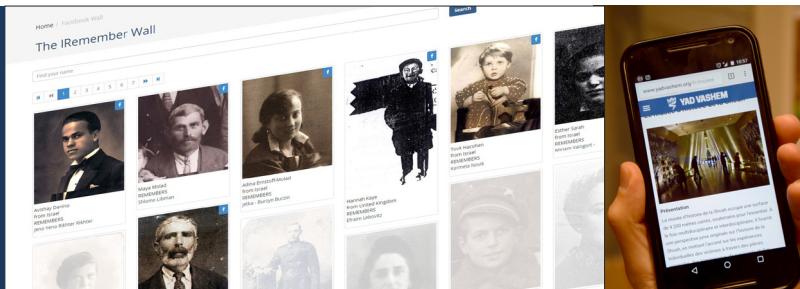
Home / Facebook Wall

Search

The IRemember Wall

Find your name

« ‹ 1 2 3 4 5 6 7 › »

Avishay Danino
from Israel
REMEMBERS
Jeno Nerio Rähner Rähner

Maya Molad
from Israel
REMEMBERS
Shlomo Libman

Adina Ernstoff-Molad
from Israel
REMEMBERS
Jetka - Buryn Buzon

Hannah Kaye
from United Kingdom
REMEMBERS
Efraim Lebovitz

Tsvik Harshan
from Israel
REMEMBERS
Karmela Novák

Esther Sarah
from Israel
REMEMBERS
Miriam Vainglot -

www.yadvashem.org

YAD VASHEM

Présentation

Le musée d'histoire de la Shoah occupe une surface de 4 200 mètres carrés, essentiellement sous terre. Le film multidisciplinaire et interdisciplinaire, à l'aide d'une perspective unique sur l'histoire de la Shoah, en mettant l'accent sur les expériences individuelles des victimes à travers des pièces